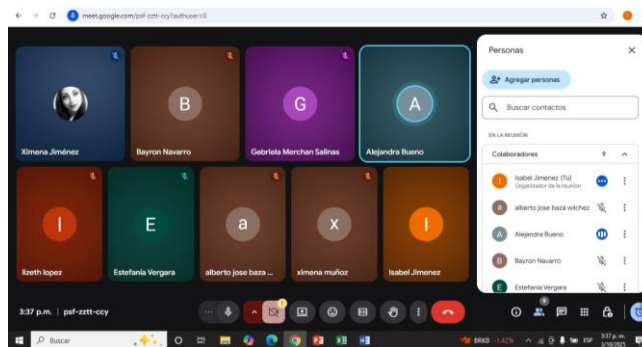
meet.google.com/psf-zztt-ccy?authuser=0

B

G

A

Ximena Jiménez

Bayron Navarro

Gabriela Merchan Salinas

Alejandra Bueno

I

E

a

x

I

lizeth lopez

Estefania Vergara

alberto jose baza ...

ximena muñoz

Isabel Jimenez

Personas

Agregar personas

Buscar contactos

EN LA REUNIÓN

Colaboradores 9

Isabel Jimenez (Tú)
Organizador de la reunión

alberto jose baza wilchez

Alejandra Bueno

Bayron Navarro

Estefania Vergara

3:37 p. m. | psf-zztt-ccy

9

Buscar

BRKB -1,42%

ESP

3:37 p. m.
3/19/2025